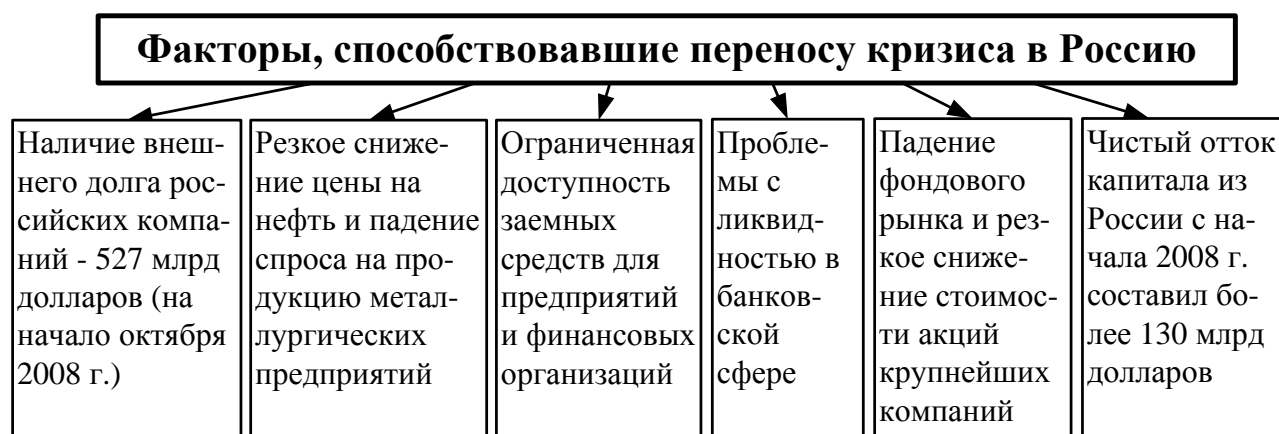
Факторы, способствовавшие переносу кризиса в Россию

Наличие внешнего долга российских компаний - 527 млрд долларов (на начало октября 2008 г.)

Резкое снижение цены на нефть и падение спроса на продукцию металлургических предприятий

Ограниченная доступность заемных средств для предприятий и финансовых организаций

Проблемы с ликвидностью в банковской сфере

Падение фондового рынка и резкое снижение стоимости акций крупнейших компаний

Чистый отток капитала из России с начала 2008 г. составил более 130 млрд долларов